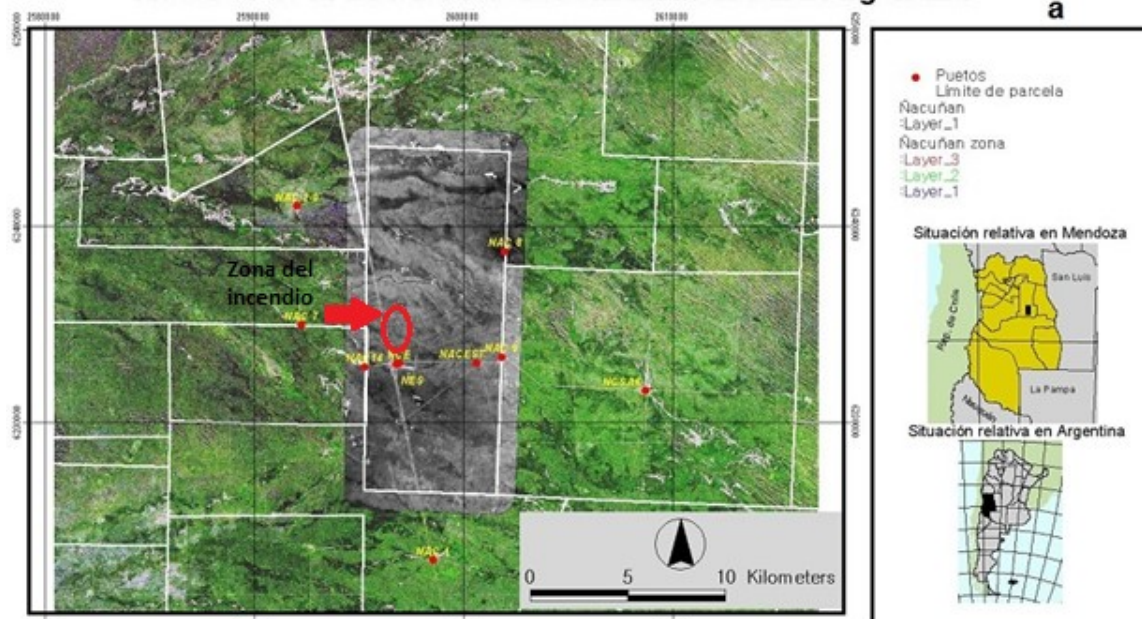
a

2580000
2590000
2600000
2610000

6250000
6240000
6230000

Zona del incendio

NAC 15
NAC 8
NAC 7
NAC 14
NAC 6
NAC 6
NE6
NGSA6
NAC 1

Puetos
Límite de parcela
Ñacuñan
:Layer_1
Ñacuñan zona
:Layer_3
:Layer_2
:Layer_1

Situación relativa en Mendoza
San Luis
Rep. de Chile
La Pampa
Situación relativa en Argentina

0
5
10 Kilometers